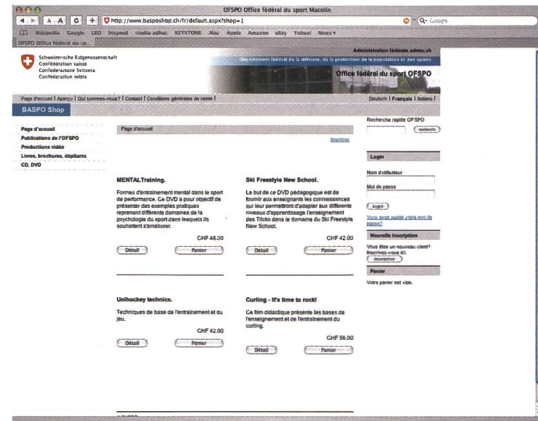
OFSPO Office fédéral du sport Macolin

http://www.basposhop.ch/fr/default.aspx?shop=1

Q• Google

Wikipedia Google LEO Stepmail vitalis-adhoc KEYSTONE Mac Apple Amazon eBay Yahoo! News

OFSPO Office fédéral du sp...

Administration fédérale admin.ch

Schweizerische Eidgenossenschaft
Confédération suisse
Confederazione Svizzera
Confederaziun svizra

Département fédéral de la défense, de la protection de la population et des sports

Office fédéral du sport OFSPO

Page d'accueil | Aperçu | Qui sommes-nous? | Contact | Conditions générales de vente |

Deutsch | Français | Italiano |

BASPO Shop

Page d'accueil
Publications de l'OFSPO
Productions vidéo
Livres, brochures, dépliants
CD, DVD

Page d'accueil

Imprimer

Recherche rapide OFSPO

recherche

MENTALTraining.

Formes d'entraînement mental dans le sport de performance. Ce DVD a pour objectif de présenter des exemples pratiques reprenant différents domaines de la psychologie du sport dans lesquels ils soutiennent l'amateur.

CHF 48.00

Détail Panier

Ski Freestyle New School.

Le but de ce DVD pédagogique est de fournir aux enseignants les connaissances qui leur permettront d'adapter aux différents niveaux d'apprentissage l'enseignement des Tricks dans le domaine du Ski Freestyle New School.

CHF 42.00

Détail Panier

Login

Nom d'utilisateur

Mot de passe

login

Vous avez oublié votre mot de passe?

Nouvelle inscription

Vous êtes un nouveau client? Inscrivez-vous ici.

Inscription

Panier

Votre panier est vide.

Unihockey technics.

Techniques de base de l'entraînement et du jeu.

CHF 42.00

Détail Panier

Curling - It's time to rock!

Ce film didactique présente les bases de l'enseignement et de l'entraînement du curling.

CHF 56.00

Détail Panier